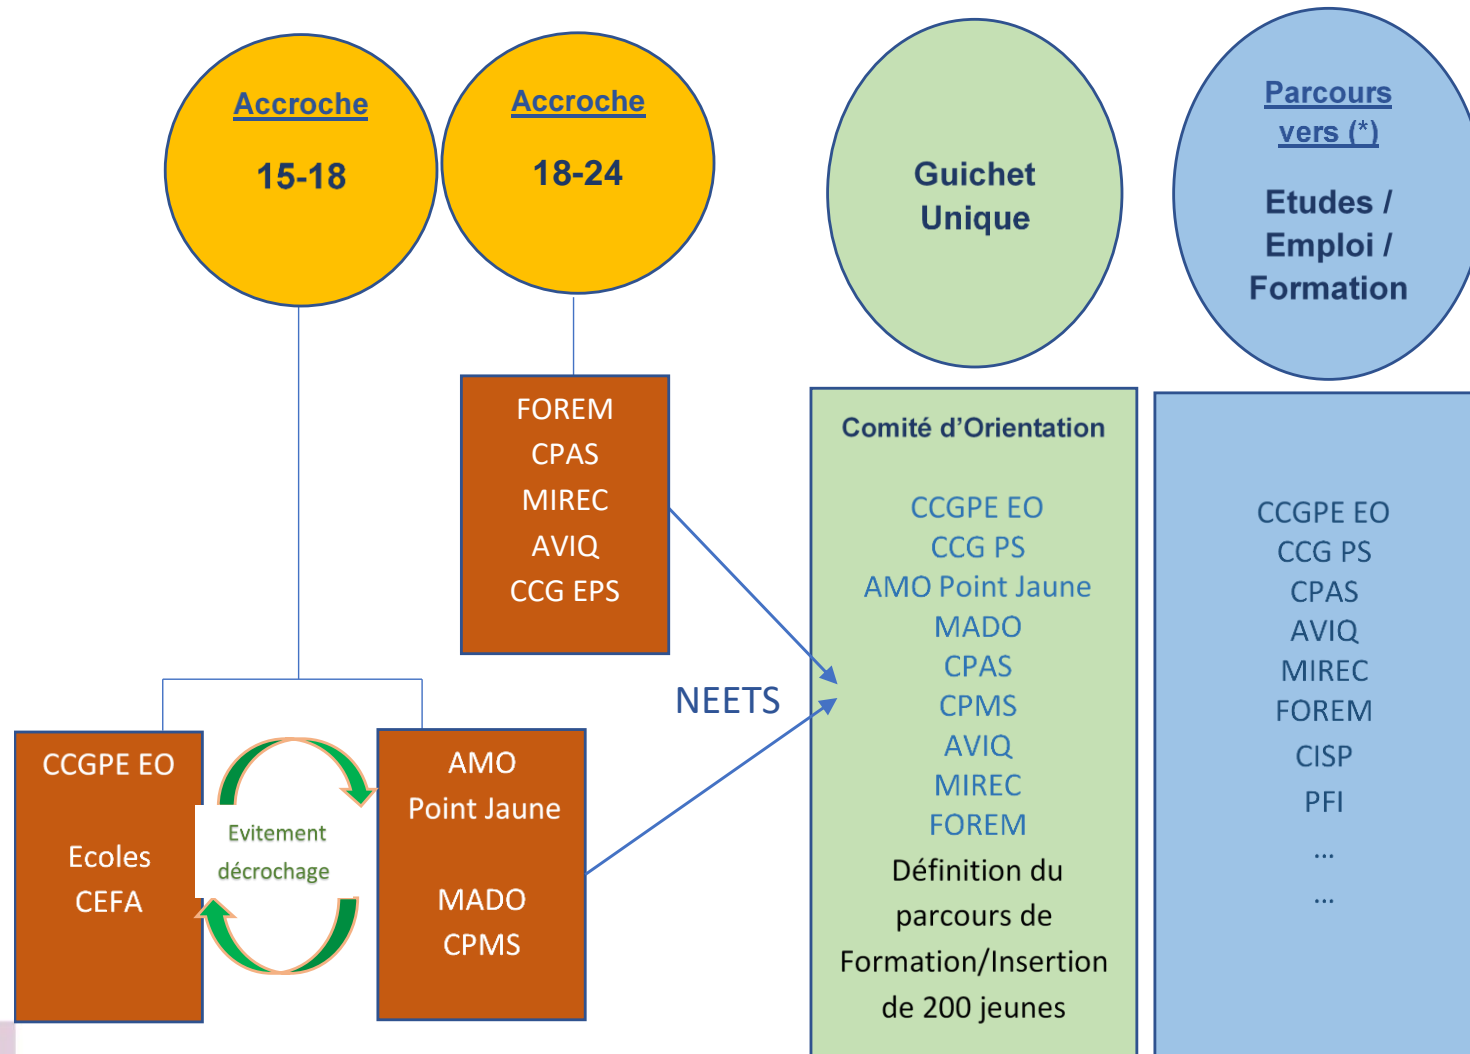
Accroche

15-18

Accroche

18-24

Guichet Unique

Parcours vers (*)

Etudes / Emploi / Formation

FOREM
CPAS
MIREC
AVIQ
CCG EPS

Comité d'Orientation

CCGPE EO
CCG PS
AMO Point Jaune
MADO
CPAS
CPMS
AVIQ
MIREC
FOREM
Définition du parcours de Formation/Insertion de 200 jeunes

CCGPE EO
CCG PS
CPAS
AVIQ
MIREC
FOREM
CISP
PFI
...
...

NEETS

CCGPE EO

Ecoles
CEFA

Evitement
décrochage

AMO
Point Jaune

MADO
CPMS